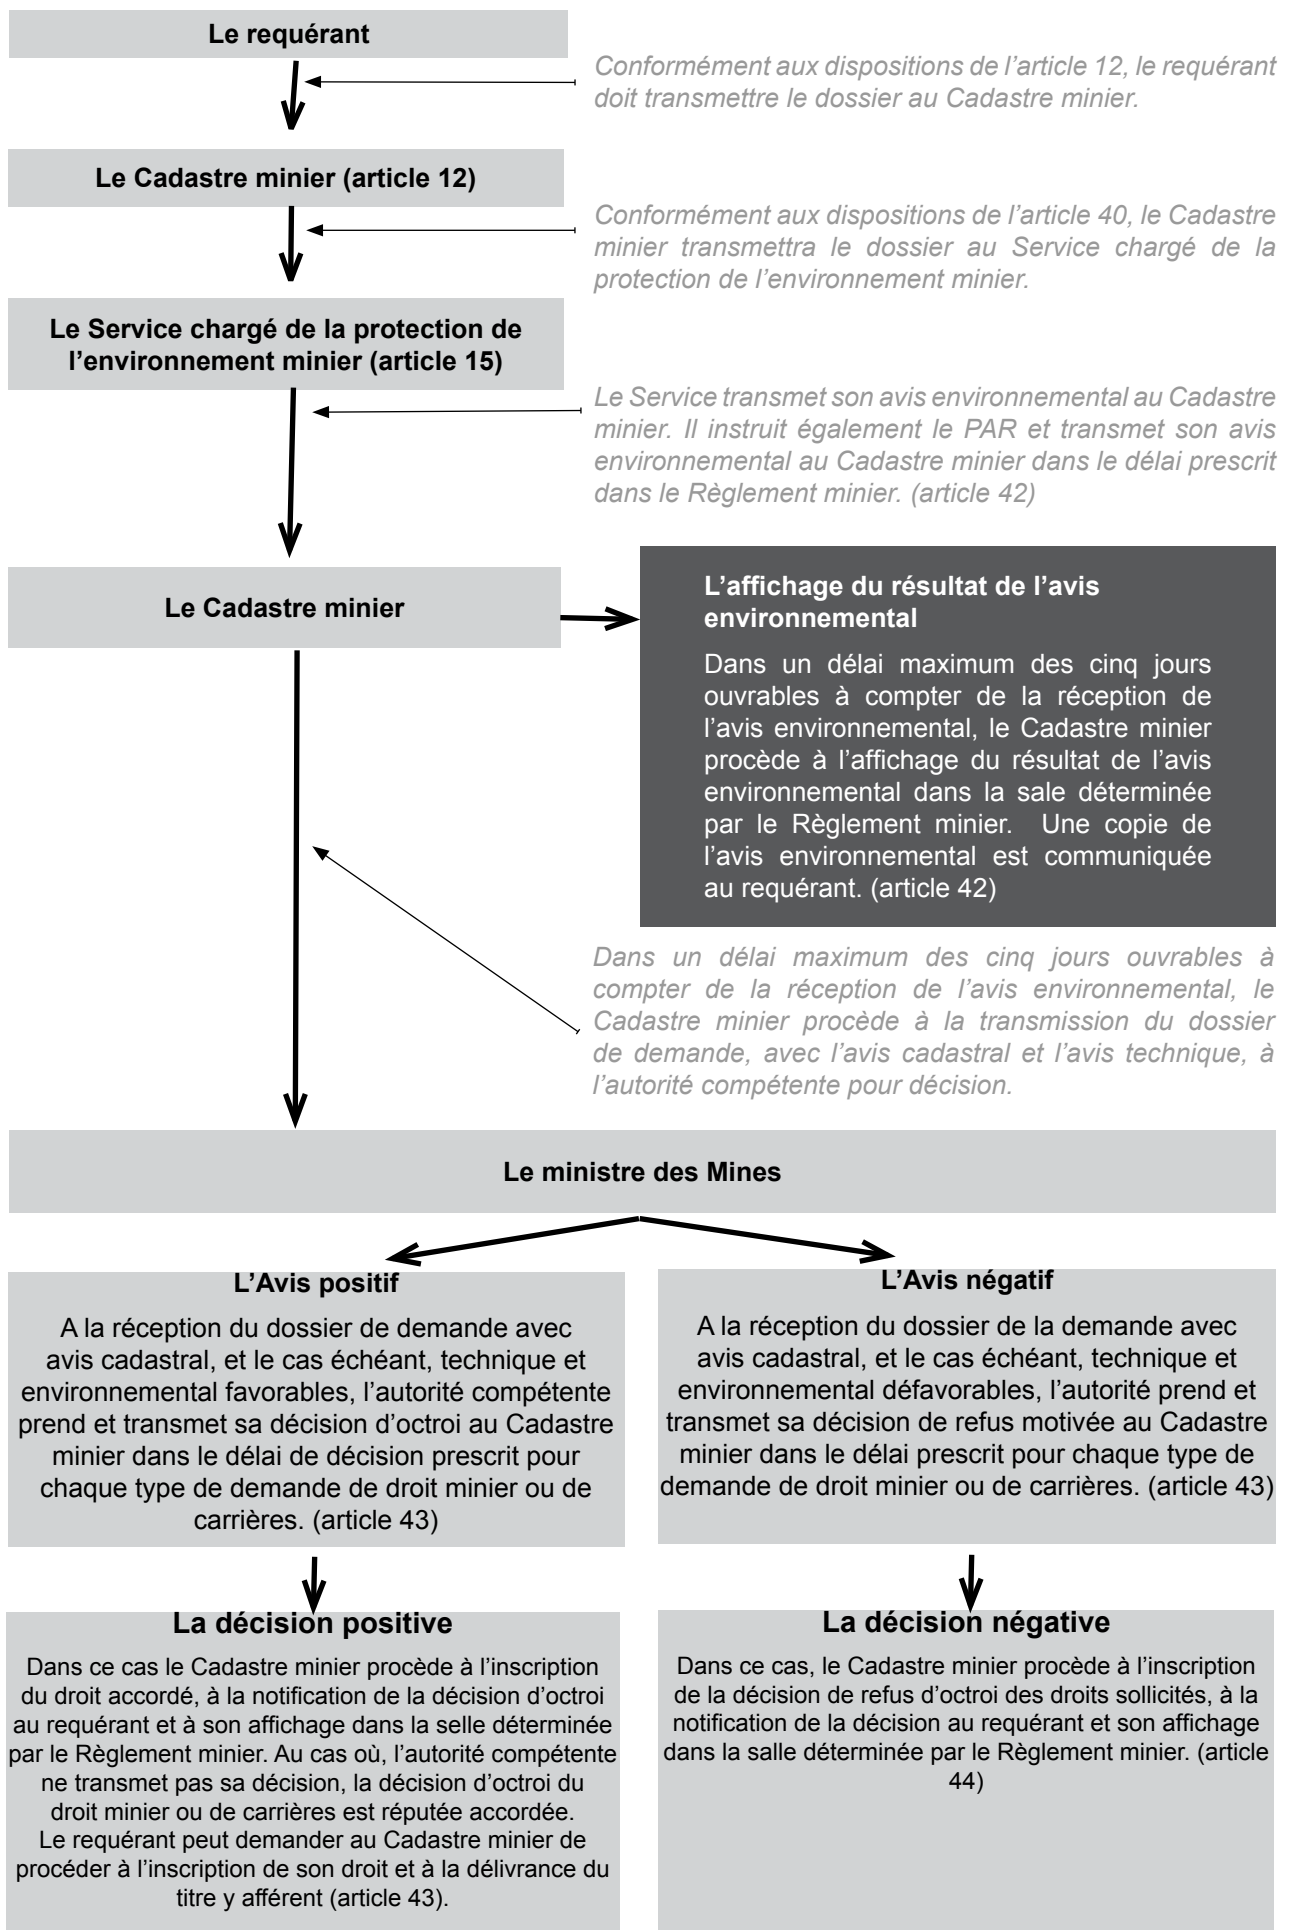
Le requérant

Conformément aux dispositions de l’article 12, le requérant doit transmettre le dossier au Cadastre minier.

Le Cadastre minier (article 12)

Conformément aux dispositions de l’article 40, le Cadastre minier transmettra le dossier au Service chargé de la protection de l’environnement minier.

Le Service chargé de la protection de l’environnement minier (article 15)

Le Service transmet son avis environnemental au Cadastre minier. Il instruit également le PAR et transmet son avis environnemental au Cadastre minier dans le délai prescrit dans le Règlement minier. (article 42)

Le Cadastre minier

L’affichage du résultat de l’avis environnemental

Dans un délai maximum des cinq jours ouvrables à compter de la réception de l’avis environnemental, le Cadastre minier procède à l’affichage du résultat de l’avis environnemental dans la sale déterminée par le Règlement minier. Une copie de l’avis environnemental est communiquée au requérant. (article 42)

Dans un délai maximum des cinq jours ouvrables à compter de la réception de l’avis environnemental, le Cadastre minier procède à la transmission du dossier de demande, avec l’avis cadastral et l’avis technique, à l’autorité compétente pour décision.

Le ministre des Mines

L’Avis positif

A la réception du dossier de demande avec avis cadastral, et le cas échéant, technique et environnemental favorables, l’autorité compétente prend et transmet sa décision d’octroi au Cadastre minier dans le délai de décision prescrit pour chaque type de demande de droit minier ou de carrières. (article 43)

L’Avis négatif

A la réception du dossier de la demande avec avis cadastral, et le cas échéant, technique et environnemental défavorables, l’autorité prend et transmet sa décision de refus motivée au Cadastre minier dans le délai prescrit pour chaque type de demande de droit minier ou de carrières. (article 43)

La décision positive

Dans ce cas le Cadastre minier procède à l’inscription du droit accordé, à la notification de la décision d’octroi au requérant et à son affichage dans la selle déterminée par le Règlement minier. Au cas où, l’autorité compétente ne transmet pas sa décision, la décision d’octroi du droit minier ou de carrières est réputée accordée.
Le requérant peut demander au Cadastre minier de procéder à l’inscription de son droit et à la délivrance du titre y afférent (article 43).

La décision négative

Dans ce cas, le Cadastre minier procède à l’inscription de la décision de refus d’octroi des droits sollicités, à la notification de la décision au requérant et son affichage dans la salle déterminée par le Règlement minier. (article 44)